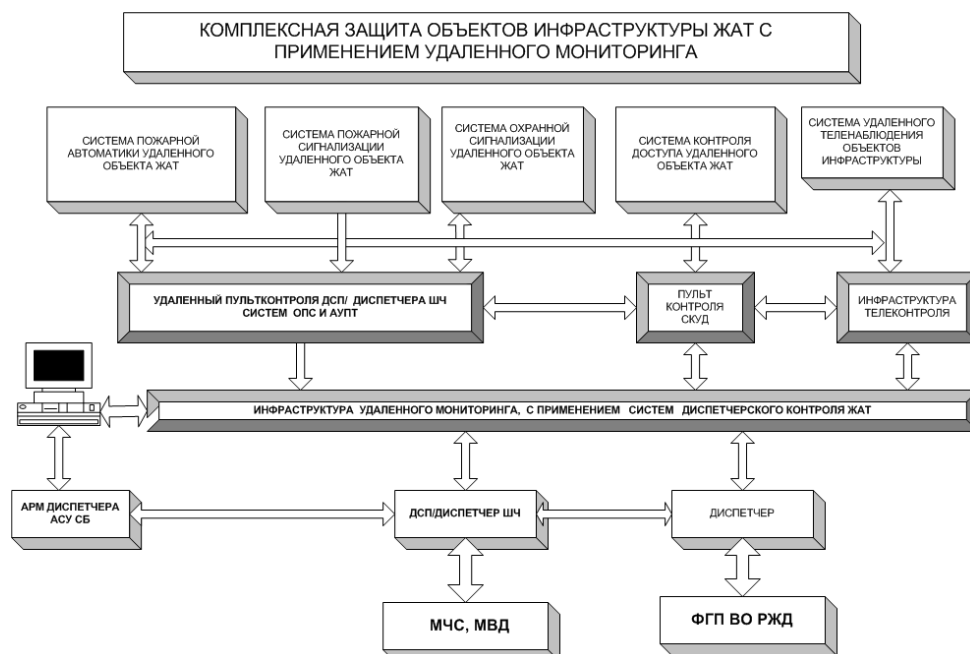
КОМПЛЕКСНАЯ ЗАЩИТА ОБЪЕКТОВ ИНФРАСТРУКТУРЫ ЖАТ С ПРИМЕНЕНИЕМ УДАЛЕННОГО МОНИТОРИНГА

СИСТЕМА ПОЖАРНОЙ АВТОМАТИКИ УДАЛЕННОГО ОБЪЕКТА ЖАТ

СИСТЕМА ПОЖАРНОЙ СИГНАЛИЗАЦИИ УДАЛЕННОГО ОБЪЕКТА ЖАТ

СИСТЕМА ОХРАННОЙ СИГНАЛИЗАЦИИ УДАЛЕННОГО ОБЪЕКТА ЖАТ

СИСТЕМА КОНТРОЛЯ ДОСТУПА УДАЛЕННОГО ОБЪЕКТА ЖАТ

СИСТЕМА УДАЛЕННОГО ТЕЛЕНАБЛЮДЕНИЯ ОБЪЕКТОВ ИНФРАСТРУКТУРЫ

УДАЛЕННЫЙ ПУЛЬТКОНТРОЛЯ ДСП/ ДИСПЕТЧЕРА ШЧ СИСТЕМ ОПС И АУПТ

ПУЛЬТ КОНТРОЛЯ СКУД

ИНФРАСТРУКТУРА ТЕЛЕКОНТРОЛЯ

ИНФРАСТРУКТУРА УДАЛЕННОГО МОНИТОРИНГА, С ПРИМЕНЕНИЕМ СИСТЕМ ДИСПЕТЧЕРСКОГО КОНТРОЛЯ ЖАТ

АРМ ДИСПЕТЧЕРА АСУ СБ

ДСП/ДИСПЕТЧЕР ШЧ

ДИСПЕТЧЕР

МЧС, МВД

ФГП ВО РЖД